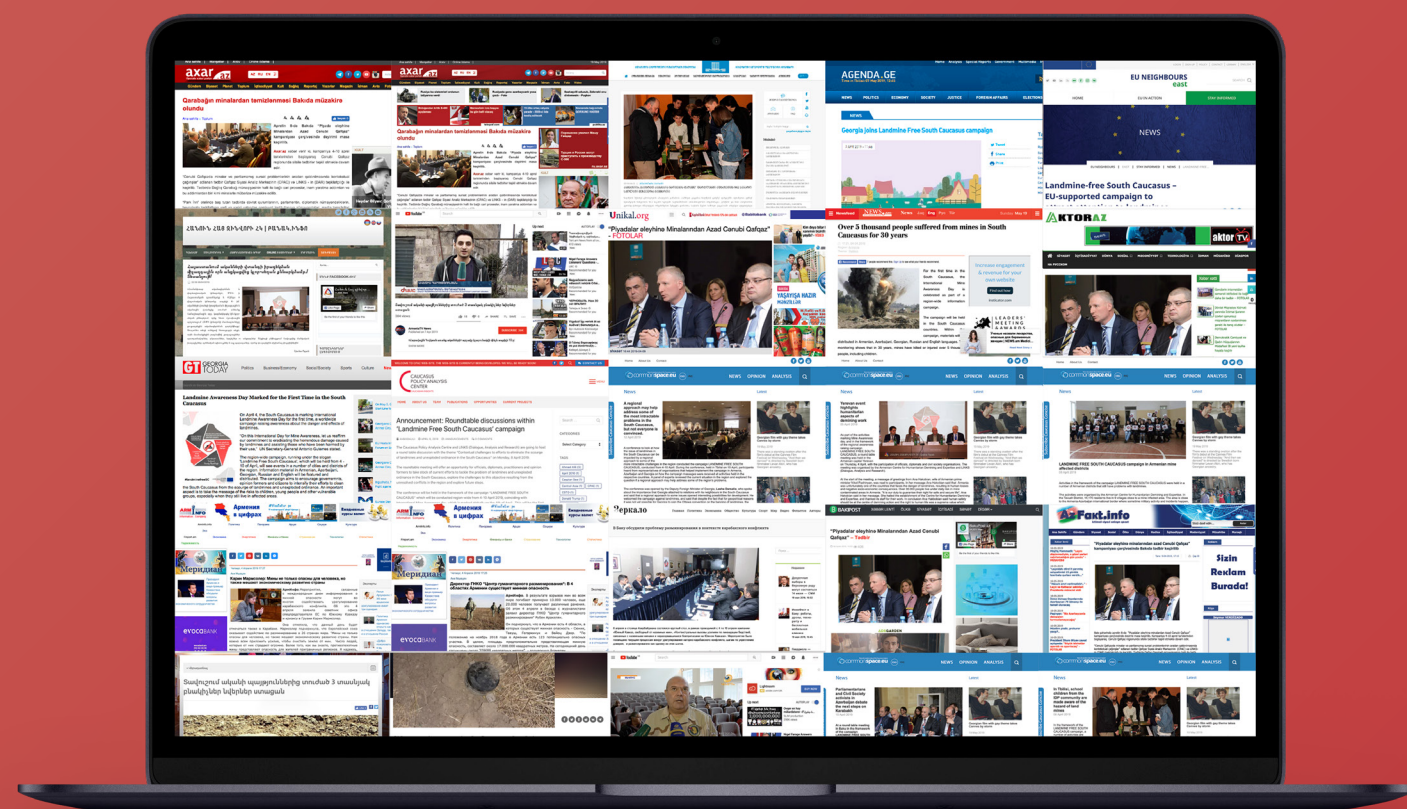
axar.az

Qarabağın minalardan təmizlənməsi Bakıda müzakirə olundu

axar.az

Qarabağın minalardan təmizlənməsi Bakıda müzakirə olundu

AGENDA.GE

NEWS POLITICS ECONOMY SOCIETY JUSTICE FOREIGN AFFAIRS ELECTIONS

Georgia joins Landmine Free South Caucasus campaign

EU NEIGHBOURS east

NEWS

Landmine-free South Caucasus – EU-supported campaign to

AKTORAZ

aktor TV

Unikal.org

"Piyadalar əleyhinə Minalardan Azad Cənubi Qafqaz" - FOTOLAR

Over 5 thousand people suffered from mines in South Caucasus for 30 years

GEORGIA TODAY

Politics Business/Economy Social/Society Sports Culture

Landmine Awareness Day Marked for the First Time in the South Caucasus

CAUCASUS POLICY ANALYSIS CENTER

Announcement: Roundtable discussions within "Landmine Free South Caucasus" campaign

commonspace.eu

NEWS OPINION ANALYSIS

A regional approach may help address some of the most intractable problems in the South Caucasus, but not everyone is convinced

commonspace.eu

NEWS OPINION ANALYSIS

commonspace.eu

NEWS OPINION ANALYSIS

LANDMINE FREE SOUTH CAUCASUS campaign in Armenian mine affected districts

Армения в цифрах

Армения в цифрах

Зеркало

В Баку обсудили проблему разминирования в контексте карабахского конфликта

BAKUPOST

"Piyadalar əleyhinə Minalardan Azad Cənubi Qafqaz" – Tədbir

Fakt.info

"Piyadalar əleyhinə Minalardan Azad Cənubi Qafqaz" kampaniyası çərçivəsində Bakıda tədbir keçirilib

Sizin Reklam Burada!

Меридиан

Меридиан

evocabank

evocabank

commonspace.eu

NEWS OPINION ANALYSIS

Parliamentarians and Civil Society activists in Azerbaijan debate the impact of landmines on Karabakh

commonspace.eu

NEWS OPINION ANALYSIS

In Tbilisi, school children from the IDP community are made aware of the hazard of land mines

YouTube